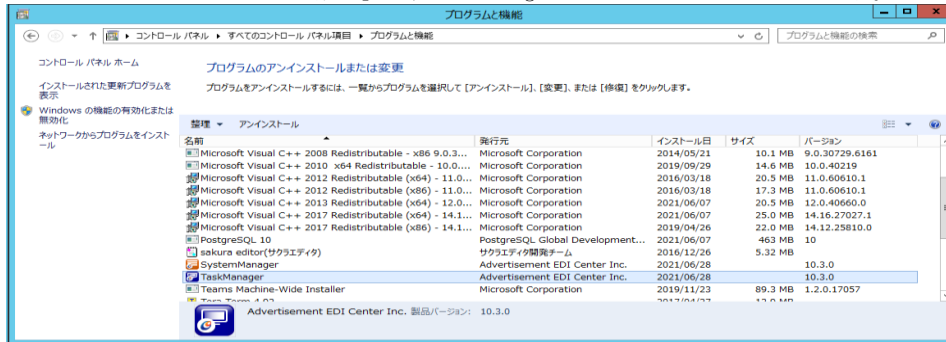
プログラムと機能

コントロール パネル ▸ すべてのコントロール パネル項目 ▸ プログラムと機能

プログラムと機能の検索

コントロール パネル ホーム

インストールされた更新プログラムを表示

Windows の機能の有効化または無効化

ネットワークからプログラムをインストール

プログラムのアンインストールまたは変更

プログラムをアンインストールするには、一覧からプログラムを選択して [アンインストール]、[変更]、または [修復] をクリックします。

整理 ▾ アンインストール

| 名前 | 発行元 | インストール日 | サイズ | バージョン |
|---|---|---|---|---|
| Microsoft Visual C++ 2008 Redistributable - x86 9.0.3... | Microsoft Corporation | 2014/05/21 | 10.1 MB | 9.0.30729.6161 |
| Microsoft Visual C++ 2010 x64 Redistributable - 10.0.... | Microsoft Corporation | 2019/09/29 | 14.6 MB | 10.0.40219 |
| Microsoft Visual C++ 2012 Redistributable (x64) - 11.0... | Microsoft Corporation | 2016/03/18 | 20.5 MB | 11.0.60610.1 |
| Microsoft Visual C++ 2012 Redistributable (x86) - 11.0... | Microsoft Corporation | 2016/03/18 | 17.3 MB | 11.0.60610.1 |
| Microsoft Visual C++ 2013 Redistributable (x64) - 12.0... | Microsoft Corporation | 2021/06/07 | 20.5 MB | 12.0.40660.0 |
| Microsoft Visual C++ 2017 Redistributable (x64) - 14.1... | Microsoft Corporation | 2021/06/07 | 25.0 MB | 14.16.27027.1 |
| Microsoft Visual C++ 2017 Redistributable (x86) - 14.1... | Microsoft Corporation | 2019/04/26 | 22.0 MB | 14.12.25810.0 |
| PostgreSQL 10 | PostgreSQL Global Development... | 2021/06/07 | 463 MB | 10 |
| sakura editor(サクラエディタ) | サクラエディタ開発チーム | 2016/12/26 | 5.32 MB | |
| SystemManager | Advertisement EDI Center Inc. | 2021/06/28 | | 10.3.0 |
| TaskManager | Advertisement EDI Center Inc. | 2021/06/28 | | 10.3.0 |
| Teams Machine-Wide Installer | Microsoft Corporation | 2019/11/23 | 89.3 MB | 1.2.0.17057 |
| Tera Term 4.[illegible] | | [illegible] | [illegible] | |

Advertisement EDI Center Inc. 製品バージョン: 10.3.0